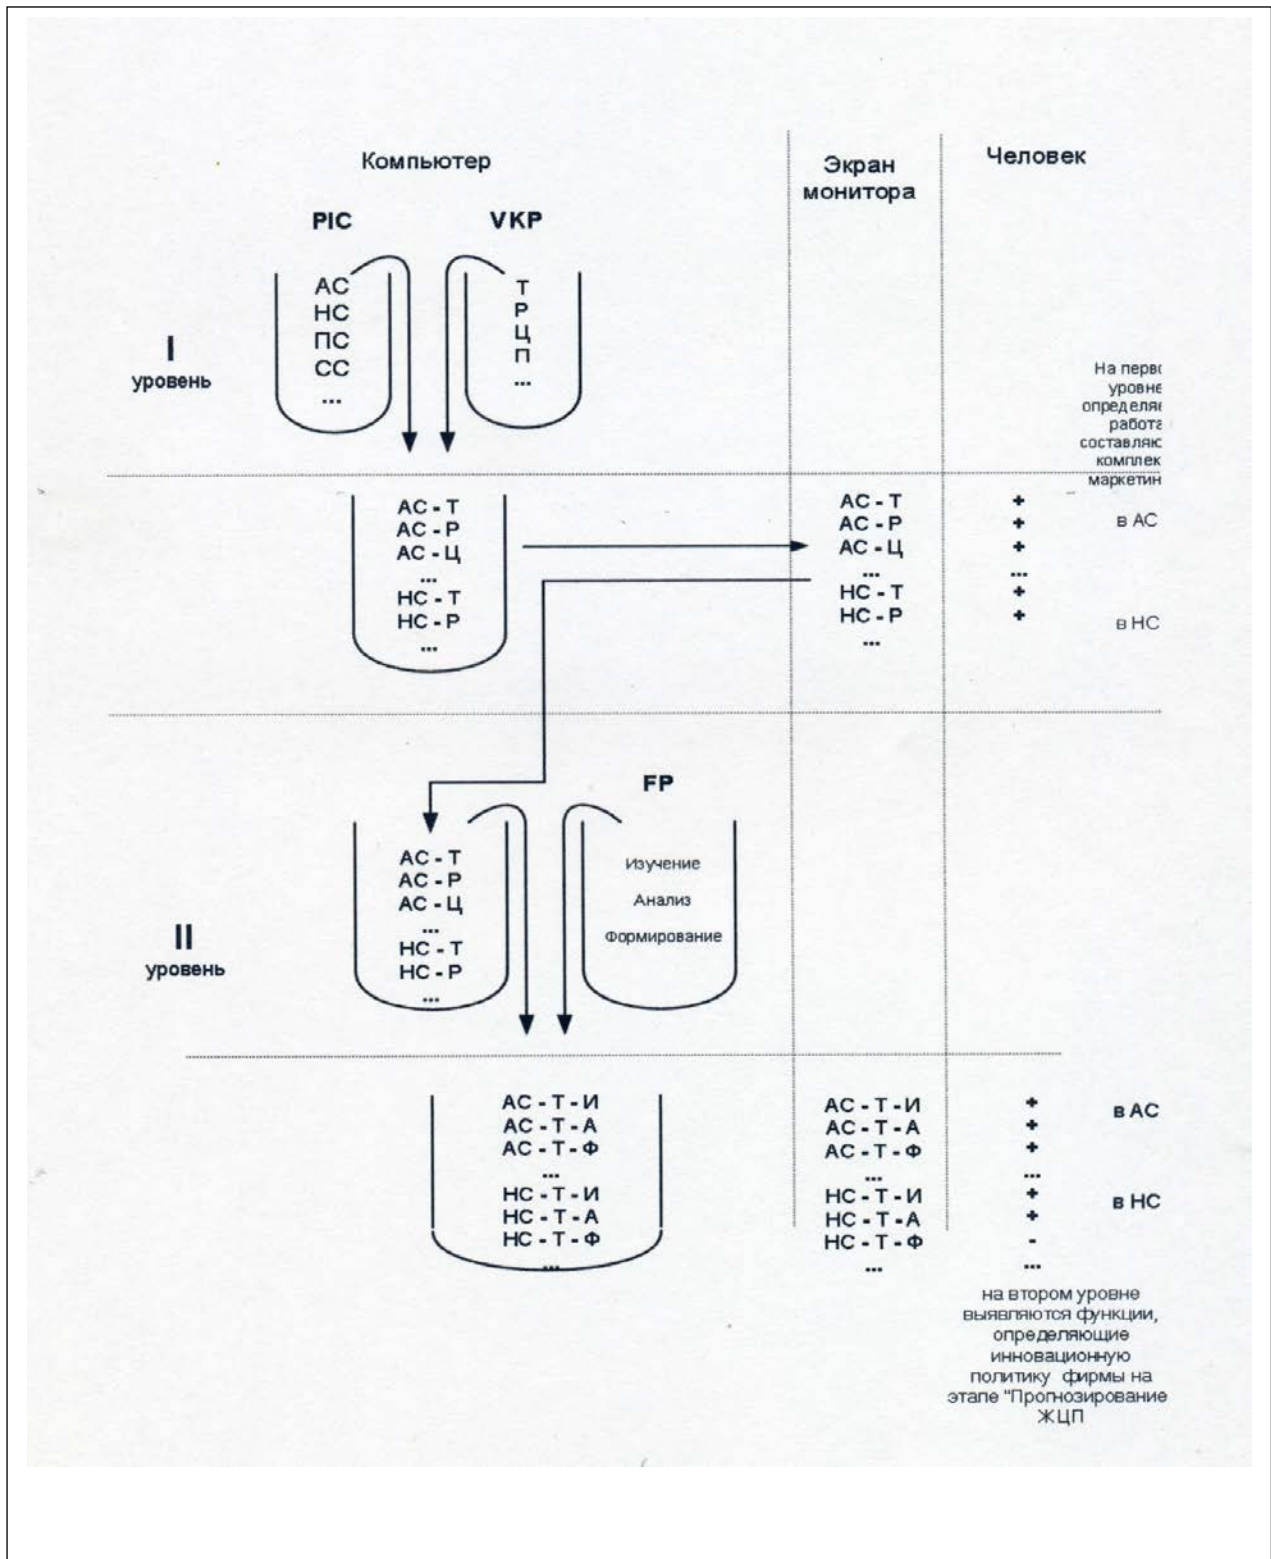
Компьютер

Экран монитора

Человек

PIC

VKP

АС
НС
ПС
СС
...

Т
Р
Ц
П
...

I
уровень

На перв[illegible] уровне определя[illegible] работа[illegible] составляю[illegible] комплек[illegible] маркетин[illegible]

АС - Т
АС - Р
АС - Ц
...
НС - Т
НС - Р
...

АС - Т
АС - Р
АС - Ц
...
НС - Т
НС - Р
...

+
+
+
...
+
+

в АС

в НС

FP

АС - Т
АС - Р
АС - Ц
...
НС - Т
НС - Р
...

Изучение
Анализ
Формирование

II
уровень

АС - Т - И
АС - Т - А
АС - Т - Ф
...
НС - Т - И
НС - Т - А
НС - Т - Ф
...

АС - Т - И
АС - Т - А
АС - Т - Ф
...
НС - Т - И
НС - Т - А
НС - Т - Ф
...

+
+
+
...
+
+
-
...

в АС

в НС

на втором уровне выявляются функции, определяющие инновационную политику фирмы на этапе "Прогнозирование ЖЦП